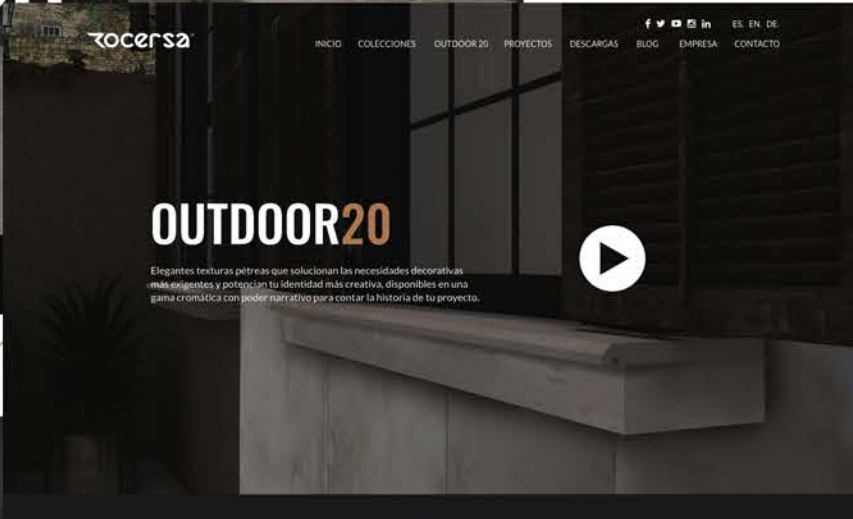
rocersa

ES. EN. DE.

INICIO COLECCIONES OUTDOOR 20 PROYECTOS DESCARGAS BLOG EMPRESA CONTACTO

OUTDOOR20

Elegantes texturas pétreas que solucionan las necesidades decorativas más exigentes y potencian tu identidad más creativa, disponibles en una gama cromática con poder narrativo para contar la historia de tu proyecto.